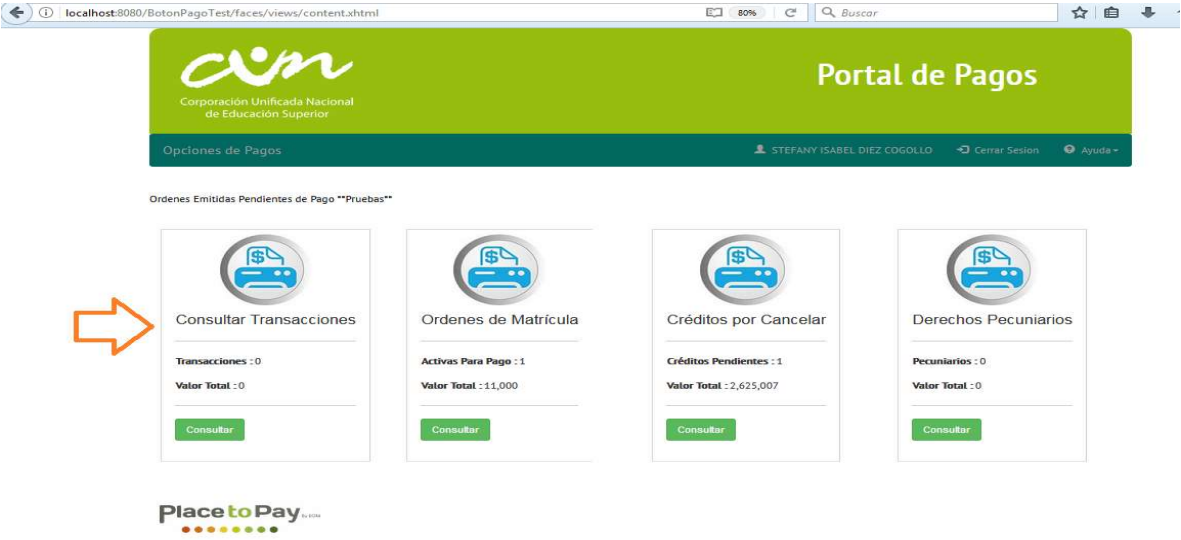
localhost:8080/BotonPagoTest/faces/views/content.xhtml

80%

Buscar

cun

Corporación Unificada Nacional de Educación Superior

Portal de Pagos

Opciones de Pagos

STEFANY ISABEL DIEZ COGOLLO

Cerrar Sesion

Ayuda

Ordenes Emitidas Pendientes de Pago **Pruebas**

Consultar Transacciones

Transacciones : 0

Valor Total : 0

Consultar

Ordenes de Matrícula

Activas Para Pago : 1

Valor Total : 11,000

Consultar

Créditos por Cancelar

Créditos Pendientes : 1

Valor Total : 2,625,007

Consultar

Derechos Pecuniarios

Pecuniarios : 0

Valor Total : 0

Consultar

PlacetoPay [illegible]